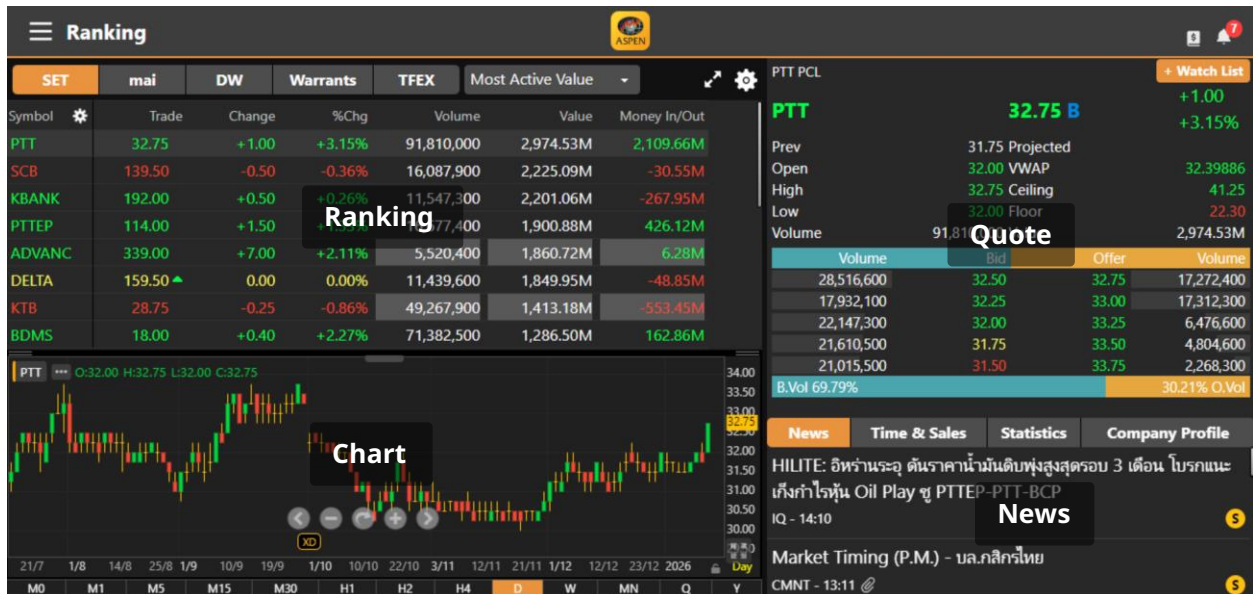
Ranking

ASPEN

7

SET | mai | DW | Warrants | TFEX | Most Active Value

| Symbol | Trade | Change | %Chg | Volume | Value | Money In/Out |
|---|---|---|---|---|---|---|
| PTT | 32.75 | +1.00 | +3.15% | 91,810,000 | 2,974.53M | 2,109.66M |
| SCB | 139.50 | -0.50 | -0.36% | 16,087,900 | 2,225.09M | -30.55M |
| KBANK | 192.00 | +0.50 | +0.26% | 11,547,300 | 2,201.06M | -267.95M |
| PTTEP | 114.00 | +1.50 | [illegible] | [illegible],400 | 1,900.88M | 426.12M |
| ADVANC | 339.00 | +7.00 | +2.11% | 5,520,400 | 1,860.72M | 6.28M |
| DELTA | 159.50 | 0.00 | 0.00% | 11,439,600 | 1,849.95M | -48.85M |
| KTB | 28.75 | -0.25 | -0.86% | 49,267,900 | 1,413.18M | -553.45M |
| BDMS | 18.00 | +0.40 | +2.27% | 71,382,500 | 1,286.50M | 162.86M |

Ranking

PTT O:32.00 H:32.75 L:32.00 C:32.75

34.00 33.50 33.00 32.75 32.00 31.50 31.00 30.50 30.00 29.50

Chart

XD

21/7 1/8 14/8 25/8 1/9 10/9 19/9 1/10 10/10 22/10 3/11 12/11 21/11 1/12 12/12 23/12 2026 Day

M0 M1 M5 M15 M30 H1 H2 H4 D W MN Q Y

PTT PCL

+ Watch List

PTT 32.75 B +1.00 +3.15%

Prev 31.75 Projected
Open 32.00 VWAP 32.39886
High 32.75 Ceiling 41.25
Low 32.00 Floor 22.30
Volume 91,81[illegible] 2,974.53M

Quote

| Volume | Bid | Offer | Volume |
|---|---|---|---|
| 28,516,600 | 32.50 | 32.75 | 17,272,400 |
| 17,932,100 | 32.25 | 33.00 | 17,312,300 |
| 22,147,300 | 32.00 | 33.25 | 6,476,600 |
| 21,610,500 | 31.75 | 33.50 | 4,804,600 |
| 21,015,500 | 31.50 | 33.75 | 2,268,300 |

B.Vol 69.79% 30.21% O.Vol

News | Time & Sales | Statistics | Company Profile

HILITE: อิหร่านระอุ ดันราคาน้ำมันดิบพุ่งสูงสุดรอบ 3 เดือน โบรกแนะเก็งกำไรหุ้น Oil Play ชู PTTEP-PTT-BCP
IQ - 14:10

News

Market Timing (P.M.) - บล.กสิกรไทย
CMNT - 13:11